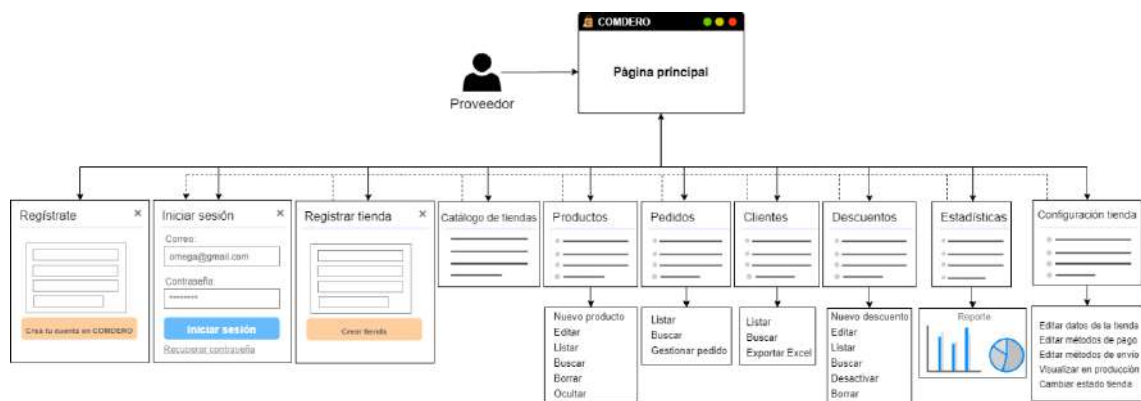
COMDERO

Página principal

Proveedor

Regístrate ×

Crea tu cuenta en COMDERO

Iniciar sesión ×

Correo:

omega@gmail.com

Contraseña:

********

Iniciar sesión

Recuperar contraseña

Registrar tienda ×

Crear tienda

Catálogo de tiendas

Productos

Nuevo producto
Editar
Listar
Buscar
Borrar
Ocultar

Pedidos

Listar
Buscar
Gestionar pedido

Clientes

Listar
Buscar
Exportar Excel

Descuentos

Nuevo descuento
Editar
Listar
Buscar
Desactivar
Borrar

Estadísticas

Reporte

Configuración tienda

Editar datos de la tienda
Editar métodos de pago
Editar métodos de envío
Visualizar en producción
Cambiar estado tienda